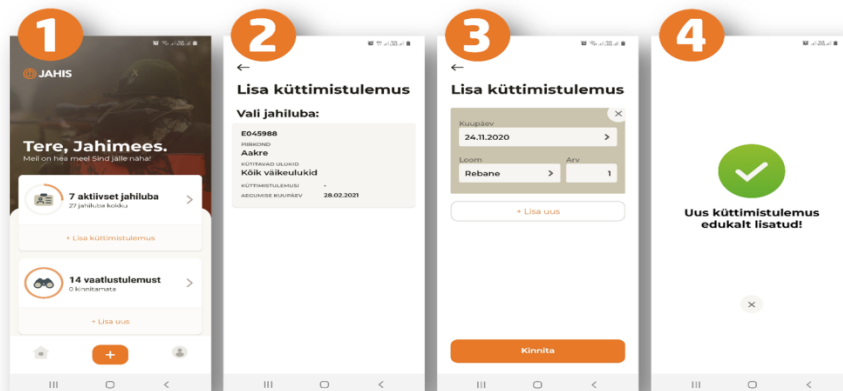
1

JAHIS

Tere, Jahimees.
Meil on hea meel Sind jälle näha!

7 aktiivset jahiluba
27 jahiluba kokku

+ Lisa küttimistulemus

14 vaatlustulemust
0 kinnitamata

+ Lisa uus

+

2

←

Lisa küttimistulemus

Vali jahiluba:

E045988
PIIRKOND
Aakre
KÜTITAVAD ULUKID
Kõik väikeulukid
KÜTTIMISTULEMUSI -
AEGUMISE KUUPÄEV 28.02.2021

3

←

Lisa küttimistulemus

Kuupäev
24.11.2020

Loom
Rebane

Arv
1

+ Lisa uus

Kinnita

4

Uus küttimistulemus edukalt lisatud!

×